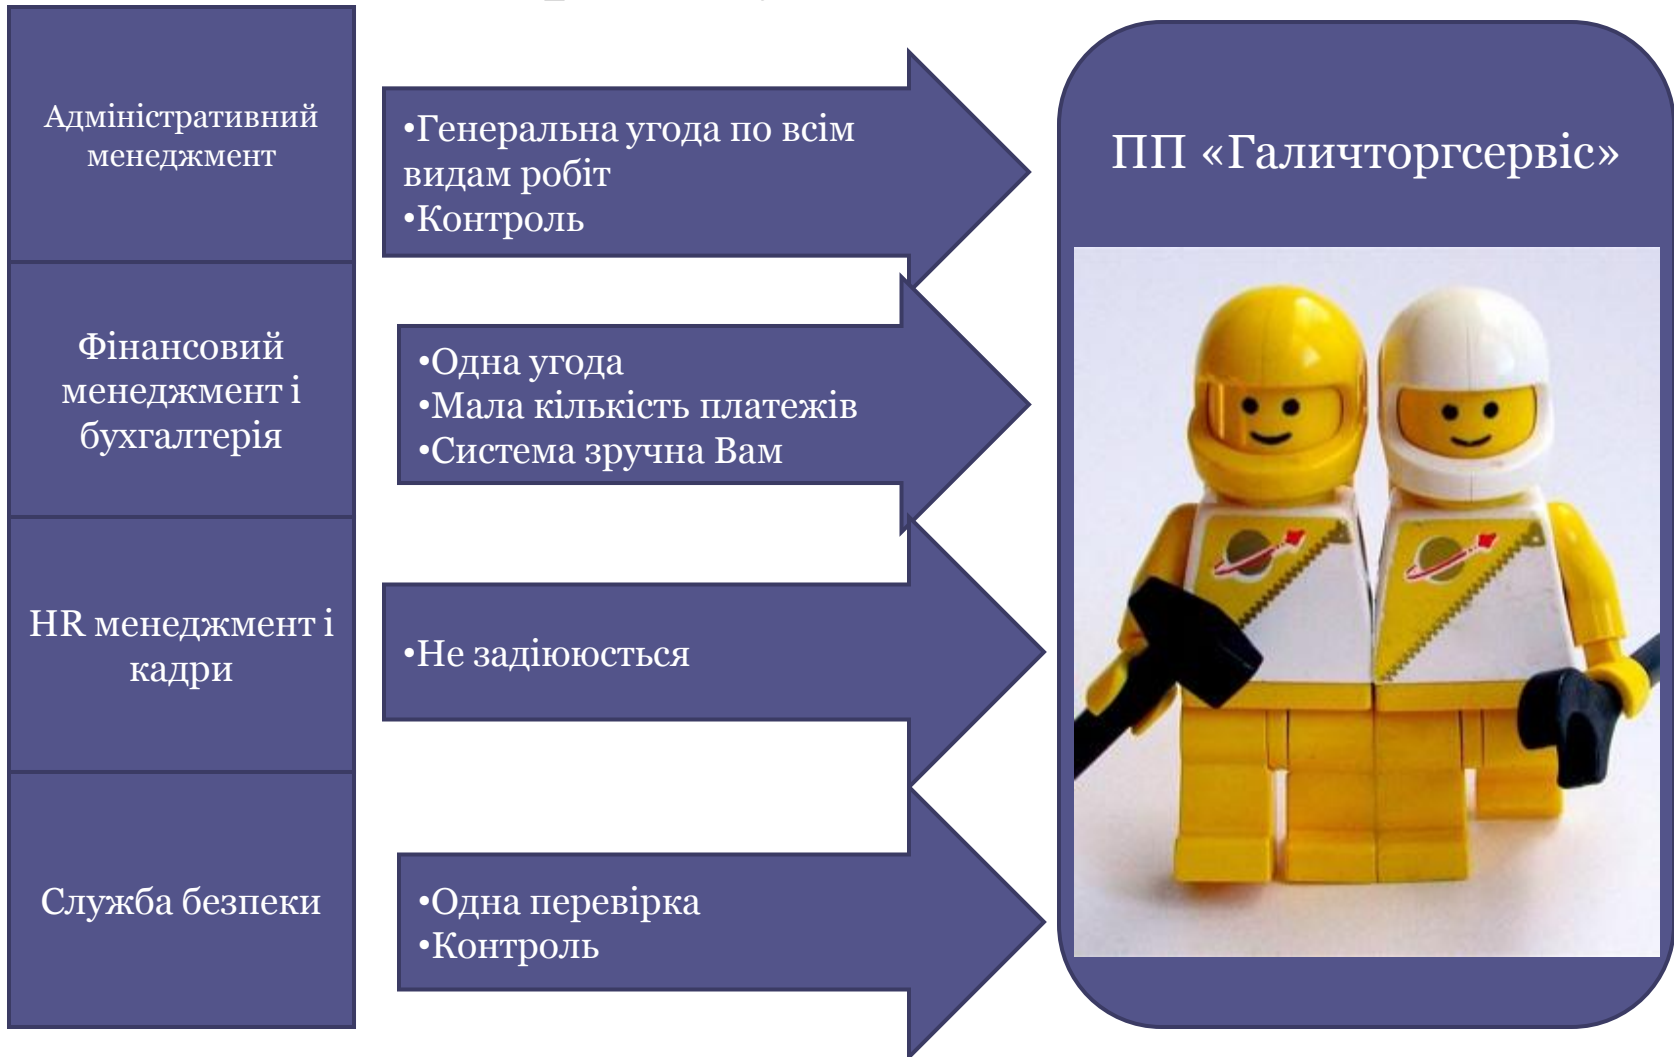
Адміністративний менеджмент

•Генеральна угода по всім видам робіт
•Контроль

ПП «Галичторгсервіс»

Фінансовий менеджмент і бухгалтерія

•Одна угода
•Мала кількість платежів
•Система зручна Вам

HR менеджмент і кадри

•Не задіюються

Служба безпеки

•Одна перевірка
•Контроль